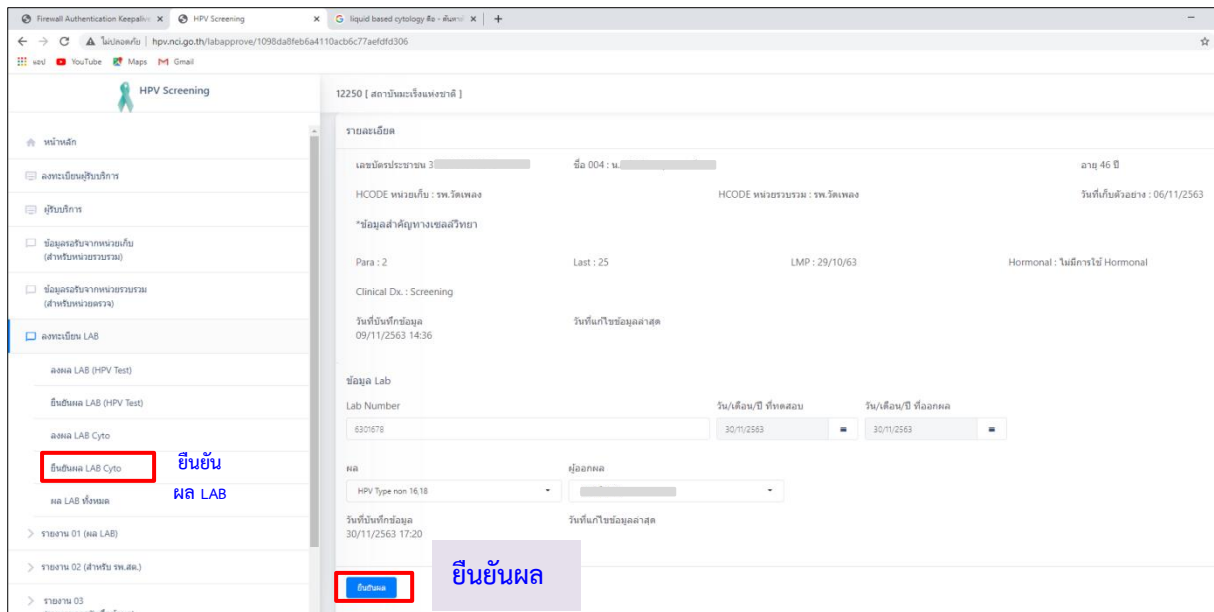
Firewall Authentication Keepalive × HPV Screening × liquid based cytology คือ - ค้นหาด้วย × +

ไม่ปลอดภัย | hpv.nci.go.th/labapprove/1098da8feb6a4110acb6c77aefdfd306

แอป YouTube Maps Gmail

HPV Screening

หน้าหลัก

ลงทะเบียนผู้รับบริการ

ผู้รับบริการ

ข้อมูลรับจากหน่วยเก็บ (สำหรับหน่วยรวบรวม)

ข้อมูลรับจากหน่วยรวบรวม (สำหรับหน่วยตรวจ)

ลงทะเบียน LAB

ลงผล LAB (HPV Test)

ยืนยันผล LAB (HPV Test)

ลงผล LAB Cyto

ยืนยันผล LAB Cyto

ยืนยัน ผล LAB

ผล LAB ทั้งหมด

รายงาน 01 (ผล LAB)

รายงาน 02 (สำหรับ รพ.สต.)

รายงาน 03

12250 [ สถาบันมะเร็งแห่งชาติ ]

รายละเอียด

เลขบัตรประชาชน 3 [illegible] ชื่อ 004 : น. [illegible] อายุ 46 ปี

HCODE หน่วยเก็บ : รพ.วัดเพลง HCODE หน่วยรวบรวม : รพ.วัดเพลง วันที่เก็บตัวอย่าง : 06/11/2563

*ข้อมูลสำคัญทางเซลล์วิทยา

Para : 2 Last : 25 LMP : 29/10/63 Hormonal : ไม่มีการใช้ Hormonal

Clinical Dx. : Screening

วันที่บันทึกข้อมูล
09/11/2563 14:36

วันที่แก้ไขข้อมูลล่าสุด

ข้อมูล Lab

Lab Number
6301678

วัน/เดือน/ปี ที่ทดสอบ
30/11/2563

วัน/เดือน/ปี ที่ออกผล
30/11/2563

ผล
HPV Type non 16,18

ผู้ออกผล
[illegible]

วันที่บันทึกข้อมูล
30/11/2563 17:20

วันที่แก้ไขข้อมูลล่าสุด

ยืนยันผล

ยืนยันผล